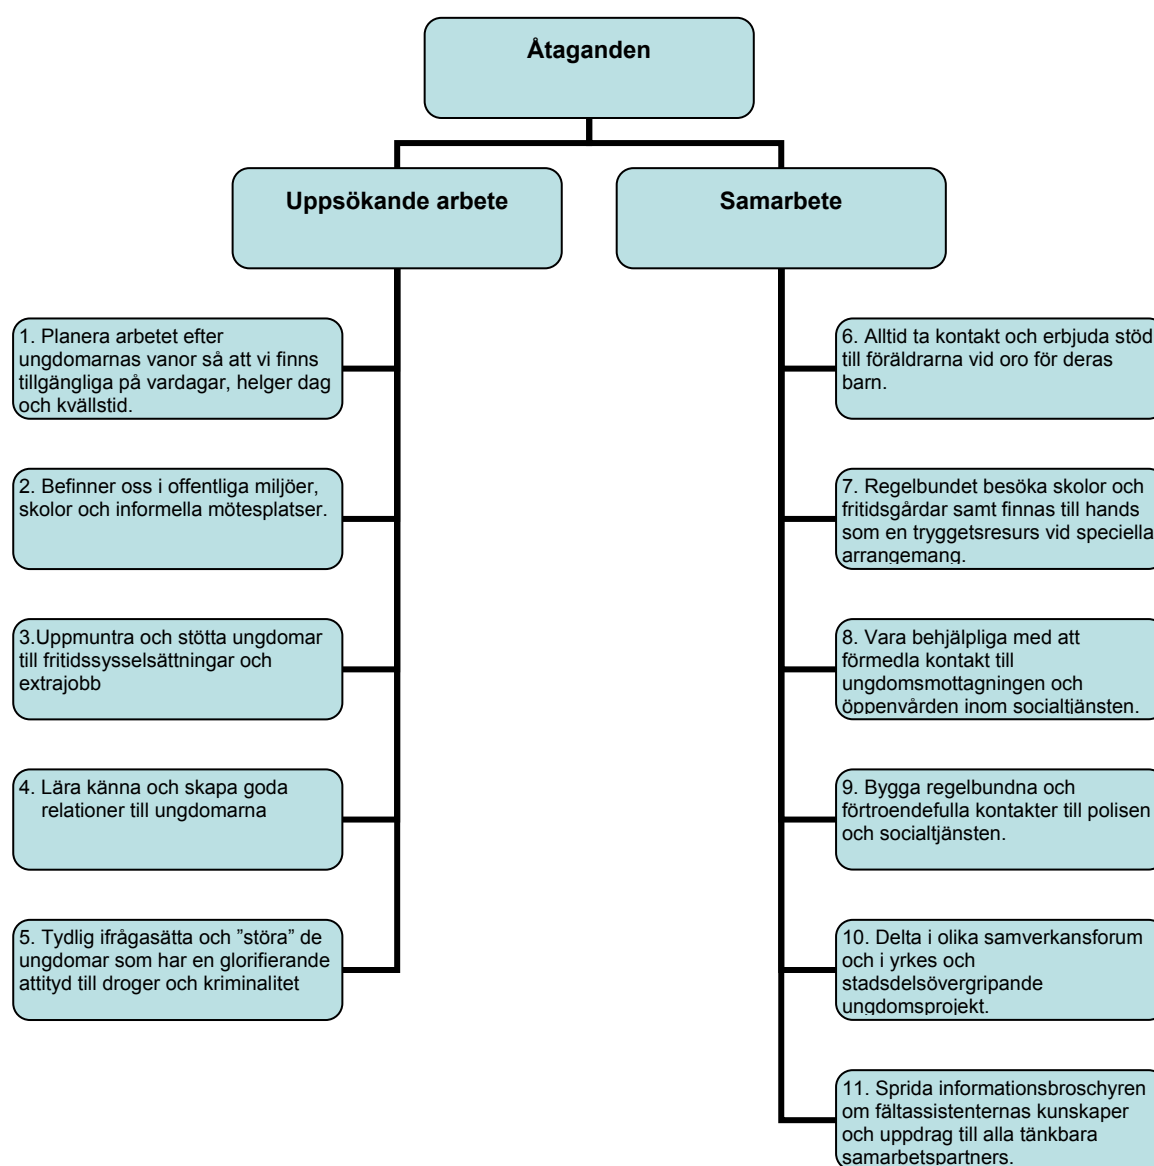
Åtaganden

Uppsökande arbete

Samarbete

1. Planera arbetet efter ungdomarnas vanor så att vi finns tillgängliga på vardagar, helger dag och kvällstid.

2. Befinner oss i offentliga miljöer, skolor och informella mötesplatser.

3.Uppmuntra och stötta ungdomar till fritidssysselsättningar och extrajobb

4. Lära känna och skapa goda relationer till ungdomarna

5. Tydlig ifrågasätta och ”störa” de ungdomar som har en glorifierande attityd till droger och kriminalitet

6. Alltid ta kontakt och erbjuda stöd till föräldrarna vid oro för deras barn.

7. Regelbundet besöka skolor och fritidsgårdar samt finnas till hands som en tryggetsresurs vid speciella arrangemang.

8. Vara behjälpliga med att förmedla kontakt till ungdomsmottagningen och öppenvården inom socialtjänsten.

9. Bygga regelbundna och förtroendefulla kontakter till polisen och socialtjänsten.

10. Delta i olika samverkansforum och i yrkes och stadsdelsövergripande ungdomsprojekt.

11. Sprida informationsbroschyren om fältassistenternas kunskaper och uppdrag till alla tänkbara samarbetspartners.